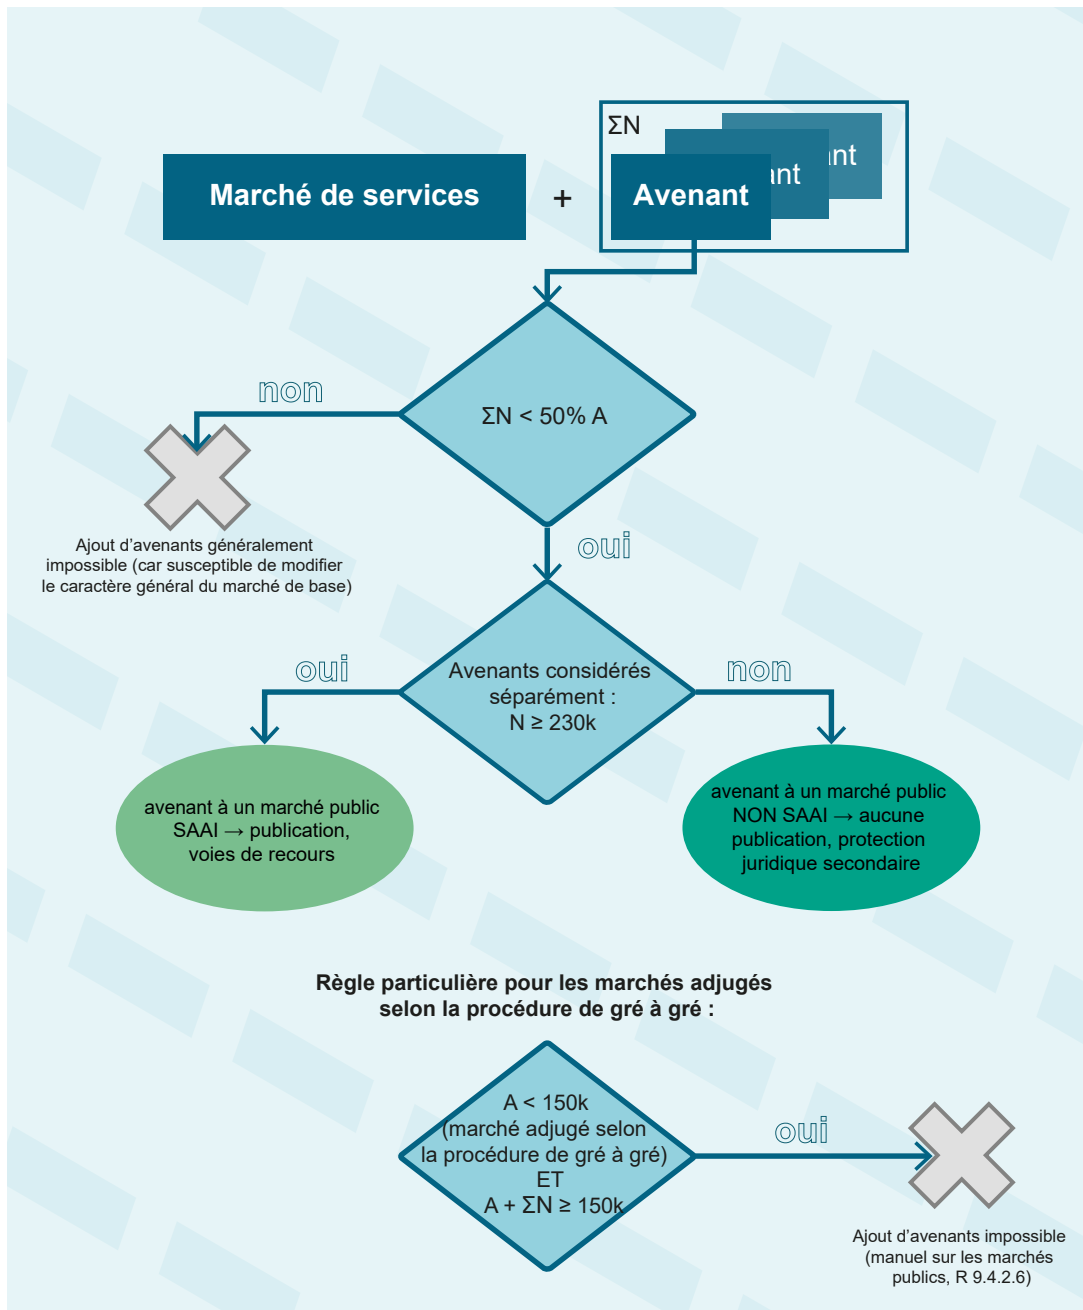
Marché de services

+

ΣN

nt

nt

Avenant

ΣN < 50% A

non

Ajout d’avenants généralement impossible (car susceptible de modifier le caractère général du marché de base)

oui

Avenants considérés séparément : N ≥ 230k

oui

non

avenant à un marché public SAAI → publication, voies de recours

avenant à un marché public NON SAAI → aucune publication, protection juridique secondaire

Règle particulière pour les marchés adjugés selon la procédure de gré à gré :

A < 150k (marché adjugé selon la procédure de gré à gré) ET A + ΣN ≥ 150k

oui

Ajout d’avenants impossible (manuel sur les marchés publics, R 9.4.2.6)